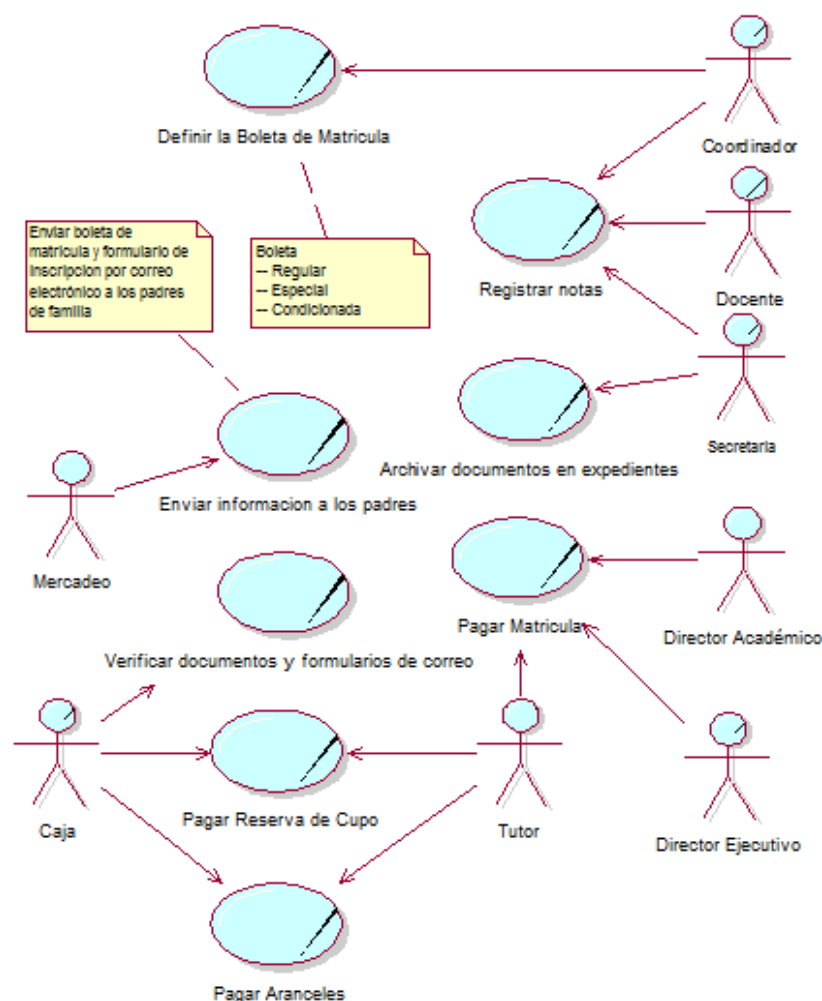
Definir la Boleta de Matricula

Coordinador

Registrar notas

Docente

Enviar boleta de matricula y formulario de inscripcion por correo electrónico a los padres de familia

Boleta
-- Regular
-- Especial
-- Condicionada

Secretaria

Archivar documentos en expedientes

Enviar informacion a los padres

Mercadeo

Pagar Matricula

Director Académico

Verificar documentos y formularios de correo

Caja

Pagar Reserva de Cupo

Tutor

Director Ejecutivo

Pagar Aranceles